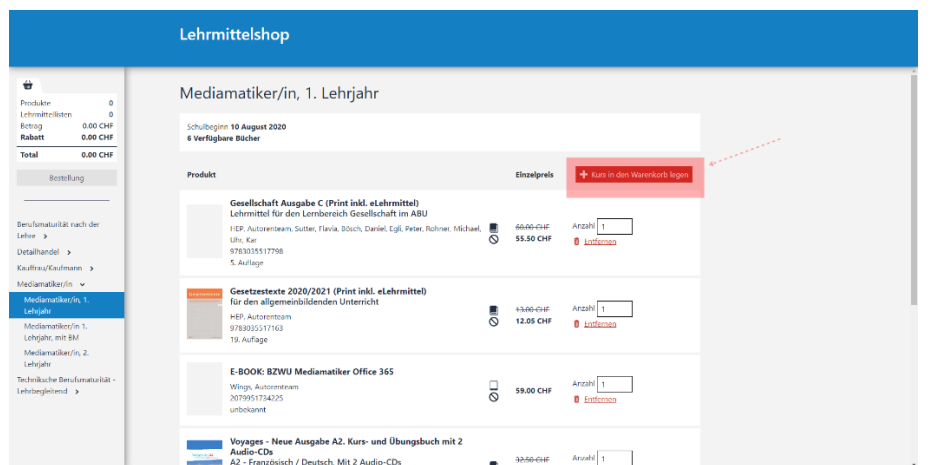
Lehrmittelshop

| Produkte | 0 |
|---|---|
| Lehrmittellisten | 0 |
| Betrag | 0.00 CHF |
| Rabatt | 0.00 CHF |
| Total | 0.00 CHF |

Bestellung

Berufsmaturität nach der Lehre >
Detailhandel >
Kauffrau/Kaufmann >
Mediamatiker/in
Mediamatiker/in, 1. Lehrjahr
Mediamatiker/in 1. Lehrjahr, mit BM
Mediamatiker/in, 2. Lehrjahr
Technische Berufsmaturität - Lehrbegleitend >

Mediamatiker/in, 1. Lehrjahr

Schulbeginn 10 August 2020
6 Verfügbare Bücher

Produkt | Einzelpreis | + Kurs in den Warenkorb legen

Gesellschaft Ausgabe C (Print inkl. eLehrmittel)
Lehrmittel für den Lernbereich Gesellschaft im ABU
HEP, Autorenteam, Sutter, Flavia, Bösch, Daniel, Egli, Peter, Rohner, Michael, Uhr, Kar
9783035517798
5. Auflage
~~60.00 CHF~~
55.50 CHF
Anzahl 1
Entfernen

Gesetzestexte 2020/2021 (Print inkl. eLehrmittel)
für den allgemeinbildenden Unterricht
HEP, Autorenteam
9783035517163
19. Auflage
~~13.00 CHF~~
12.05 CHF
Anzahl 1
Entfernen

E-BOOK: BZWU Mediamatiker Office 365
Wings, Autorenteam
2079951734225
unbekannt
59.00 CHF
Anzahl 1
Entfernen

Voyages - Neue Ausgabe A2. Kurs- und Übungsbuch mit 2 Audio-CDs
A2 - Französisch / Deutsch. Mit 2 Audio-CDs
~~32.50 CHF~~
Anzahl 1